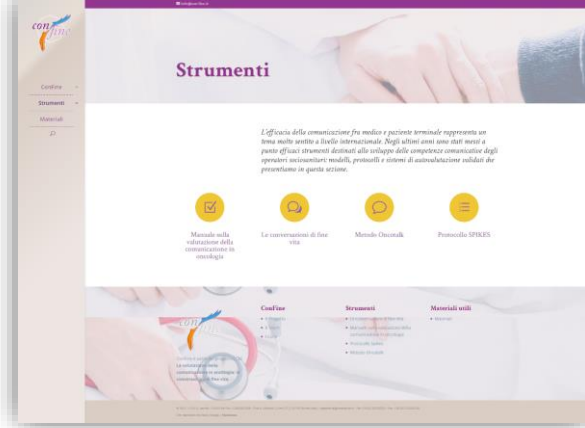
con fine

Confine

Strumenti

Materiali

info@con-fine.it

Strumenti

L'efficacia della comunicazione fra medico e paziente terminale rappresenta un tema molto sentito a livello internazionale. Negli ultimi anni sono stati messi a punto efficaci strumenti destinati allo sviluppo delle competenze comunicative degli operatori sociosanitari modelli, protocolli e sistemi di autovalutazione validati che presentiamo in questa sezione.

Manuale sulla valutazione della comunicazione in oncologia

Le conversazioni di fine vita

Metodo Oncotalk

Protocollo SPIKES

Con'fine

Strumenti

Materiali utili

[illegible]